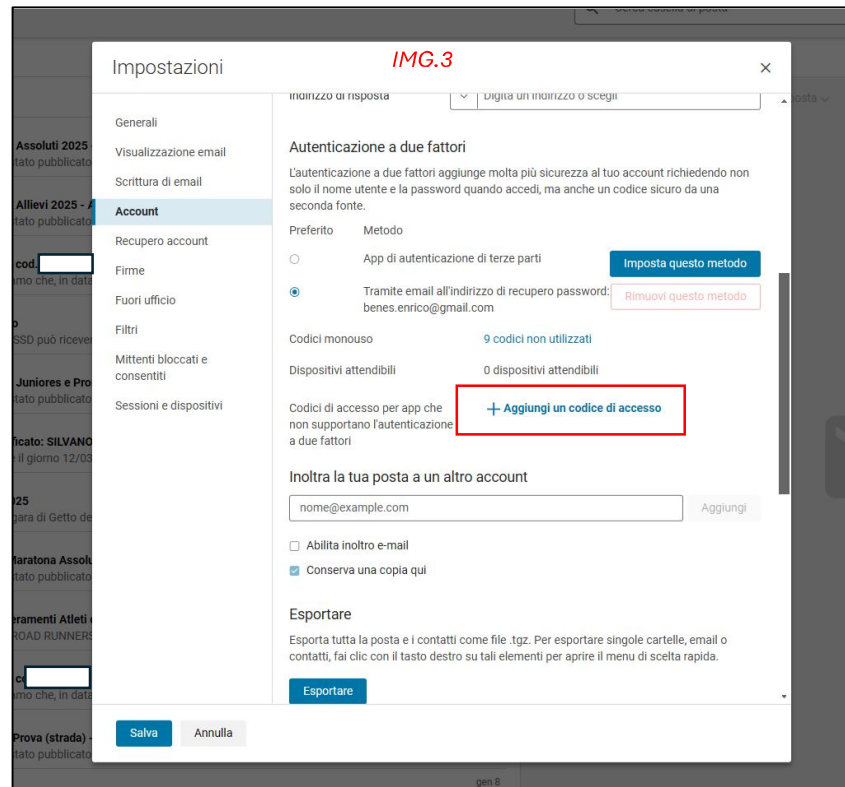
Cerca casella di posta

Impostazioni IMG.3 ×

Generali
Visualizzazione email
Scrittura di email
Account
Recupero account
Firme
Fuori ufficio
Filtri
Mittenti bloccati e consentiti
Sessioni e dispositivi

Indirizzo di risposta Digita un indirizzo o scegli

Autenticazione a due fattori

L'autenticazione a due fattori aggiunge molta più sicurezza al tuo account richiedendo non solo il nome utente e la password quando accedi, ma anche un codice sicuro da una seconda fonte.

Preferito Metodo

App di autenticazione di terze parti Imposta questo metodo

Tramite email all'indirizzo di recupero password: benes.enrico@gmail.com Rimuovi questo metodo

Codici monouso 9 codici non utilizzati

Dispositivi attendibili 0 dispositivi attendibili

Codici di accesso per app che non supportano l'autenticazione a due fattori + Aggiungi un codice di accesso

Inoltra la tua posta a un altro account

nome@example.com Aggiungi

Abilita inoltro e-mail

Conserva una copia qui

Esportare

Esporta tutta la posta e i contatti come file .tgz. Per esportare singole cartelle, email o contatti, fai clic con il tasto destro su tali elementi per aprire il menu di scelta rapida.

Esportare

Salva Annulla

Assoluti 2025
tato pubblicato
Allievi 2025 -
tato pubblicato
cod.
mo che, in data
o
SSD può ricever
Juniores e Pro
tato pubblicato
ficato: SILVANO
il giorno 12/03
025
gara di Getto de
Maratona Assolu
tato pubblicato
eramenti Atleti
ROAD RUNNERS
c
mo che, in data
Prova (strada)
tato pubblicato
posta
gen 8